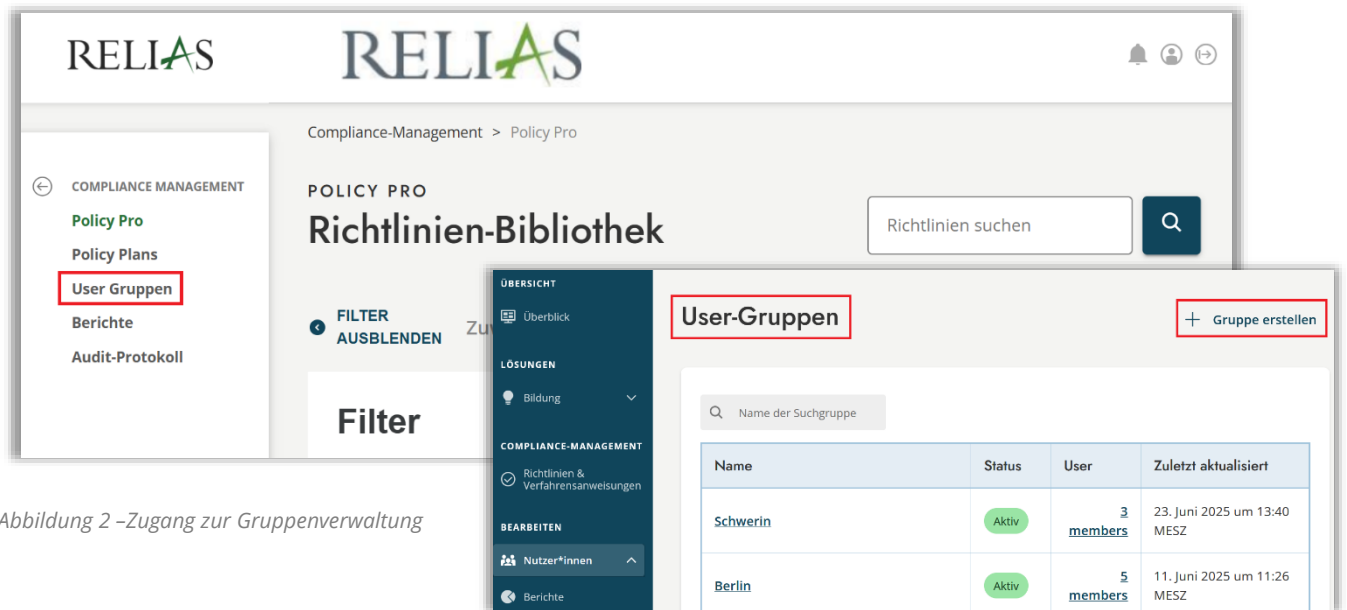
RELIAS

RELIAS

Compliance-Management > Policy Pro

COMPLIANCE MANAGEMENT
Policy Pro
Policy Plans
User Gruppen
Berichte
Audit-Protokoll

POLICY PRO
Richtlinien-Bibliothek

Richtlinien suchen

FILTER AUSBLENDEN

Zu

Filter

Abbildung 2 –Zugang zur Gruppenverwaltung

ÜBERSICHT
Überblick
LÖSUNGEN
Bildung
COMPLIANCE-MANAGEMENT
Richtlinien & Verfahrensanweisungen
BEARBEITEN
Nutzer*innen
Berichte

User-Gruppen

+ Gruppe erstellen

Name der Suchgruppe

| Name | Status | User | Zuletzt aktualisiert |
|---|---|---|---|
| Schwerin | Aktiv | 3 members | 23. Juni 2025 um 13:40 MESZ |
| Berlin | Aktiv | 5 members | 11. Juni 2025 um 11:26 MESZ |